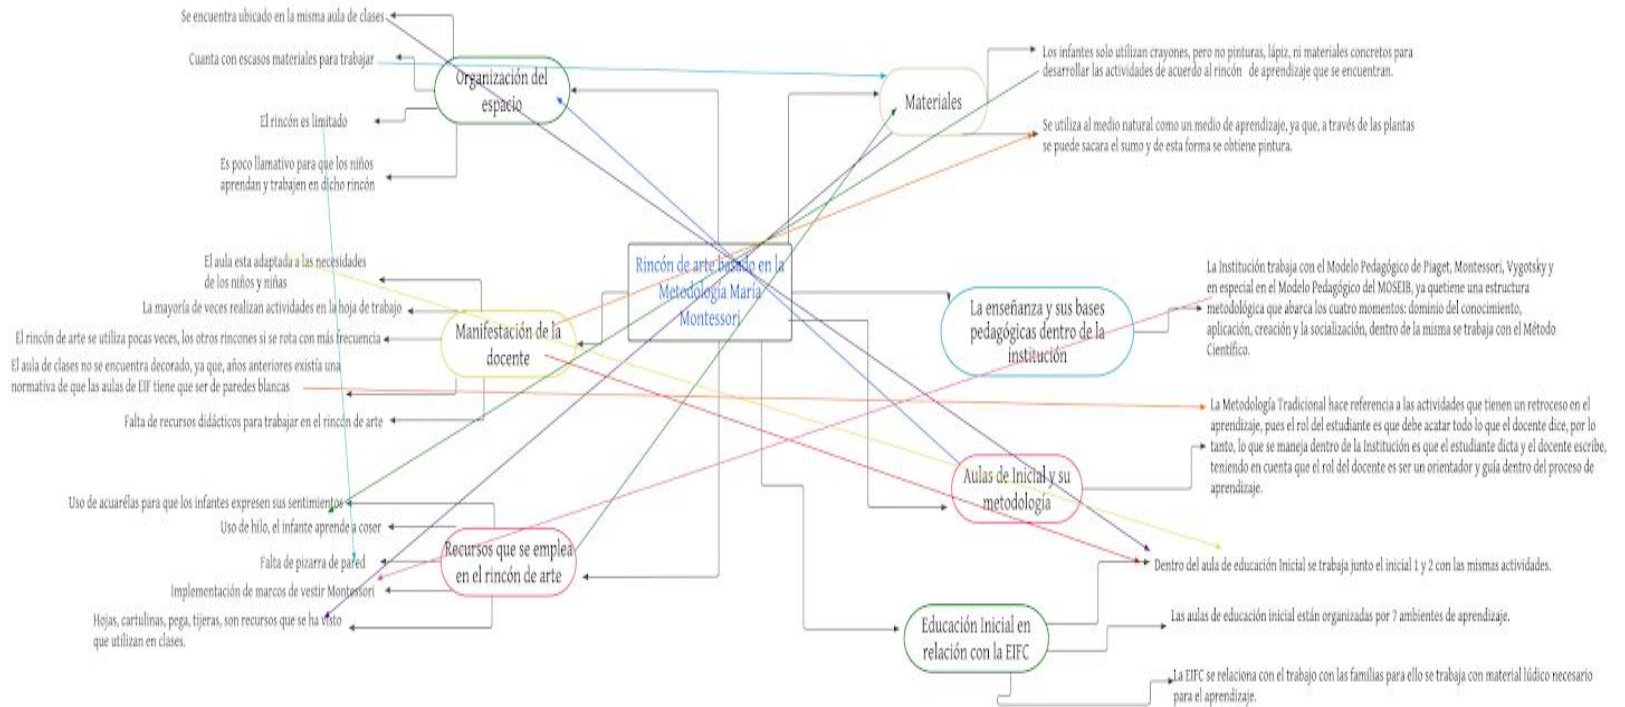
Rincón de arte basado en la Metodología María Montessori

Organización del espacio

Se encuentra ubicado en la misma aula de clases

Cuanta con escasos materiales para trabajar

El rincón es limitado

Es poco llamativo para que los niños aprendan y trabajen en dicho rincón

Materiales

Los infantes solo utilizan crayones, pero no pinturas, lápiz, ni materiales concretos para desarrollar las actividades de acuerdo al rincón de aprendizaje que se encuentran.

Se utiliza al medio natural como un medio de aprendizaje, ya que, a través de las plantas se puede sacara el sumo y de esta forma se obtiene pintura.

Manifestación de la docente

El aula esta adaptada a las necesidades de los niños y niñas

La mayoría de veces realizan actividades en la hoja de trabajo

El rincón de arte se utiliza pocas veces, los otros rincones si se rota con más frecuencia

El aula de clases no se encuentra decorado, ya que, años anteriores existía una normativa de que las aulas de EIF tiene que ser de paredes blancas

Falta de recursos didácticos para trabajar en el rincón de arte

La enseñanza y sus bases pedagógicas dentro de la institución

La Institución trabaja con el Modelo Pedagógico de Piaget, Montessori, Vygotsky y en especial en el Modelo Pedagógico del MOSEIB, ya quetiene una estructura metodológica que abarca los cuatro momentos: dominio del conocimiento, aplicación, creación y la socialización, dentro de la misma se trabaja con el Método Científico.

Aulas de Inicial y su metodología

La Metodología Tradicional hace referencia a las actividades que tienen un retroceso en el aprendizaje, pues el rol del estudiante es que debe acatar todo lo que el docente dice, por lo tanto, lo que se maneja dentro de la Institución es que el estudiante dicta y el docente escribe, teniendo en cuenta que el rol del docente es ser un orientador y guía dentro del proceso de aprendizaje.

Dentro del aula de educación Inicial se trabaja junto el inicial 1 y 2 con las mismas actividades.

Recursos que se emplea en el rincón de arte

Uso de acuarélas para que los infantes expresen sus sentimientos

Uso de hilo, el infante aprende a coser

Falta de pizarra de pared

Implementación de marcos de vestir Montessori

Hojas, cartulinas, pega, tijeras, son recursos que se ha visto que utilizan en clases.

Educación Inicial en relación con la EIFC

Las aulas de educación inicial están organizadas por 7 ambientes de aprendizaje.

La EIFC se relaciona con el trabajo con las familias para ello se trabaja con material lúdico necesario para el aprendizaje.